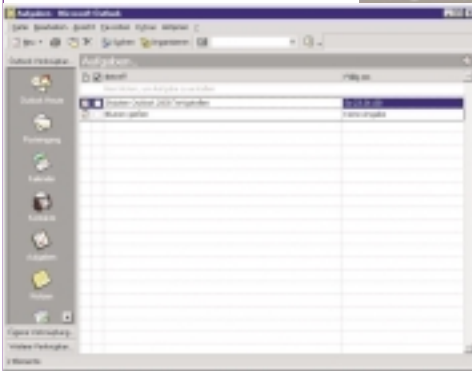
Aufgaben - Microsoft Outlook

Datei Bearbeiten Ansicht Favoriten Extras Aktionen ?

Neu Suchen Organisieren

Outlook-Verknüpfungen

Aufgaben.

Betreff

Fällig am

Hier klicken, um Aufgabe zu erstellen

Trainer Outlook 2000 fertigstellen

Di 23.05.00

Blumen gießen

Keine Angabe

Outlook Heute

Posteingang

Kalender

Kontakte

Aufgaben

Notizen

Eigene Verknüpfungen

Weitere Verknüpfungen

2 Elemente